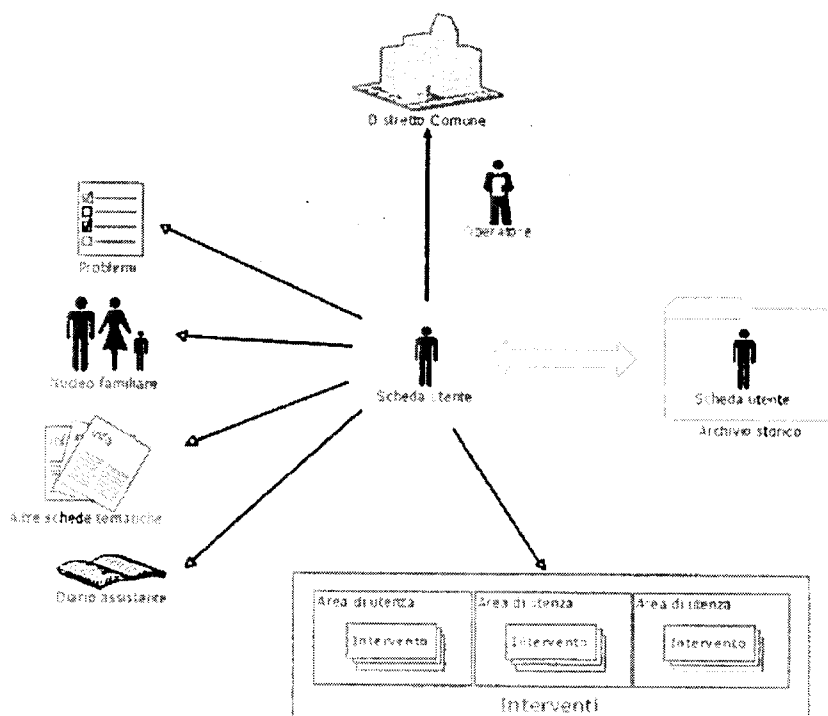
Distretto Comune

Operatore

Problemi

Studio familiare

Scheda utente

Scheda utente

Archivio storico

Altre schede tematiche

Diario assistente

Area di utenza

Intervento

Area di utenza

Intervento

Area di utenza

Intervento

Interventi